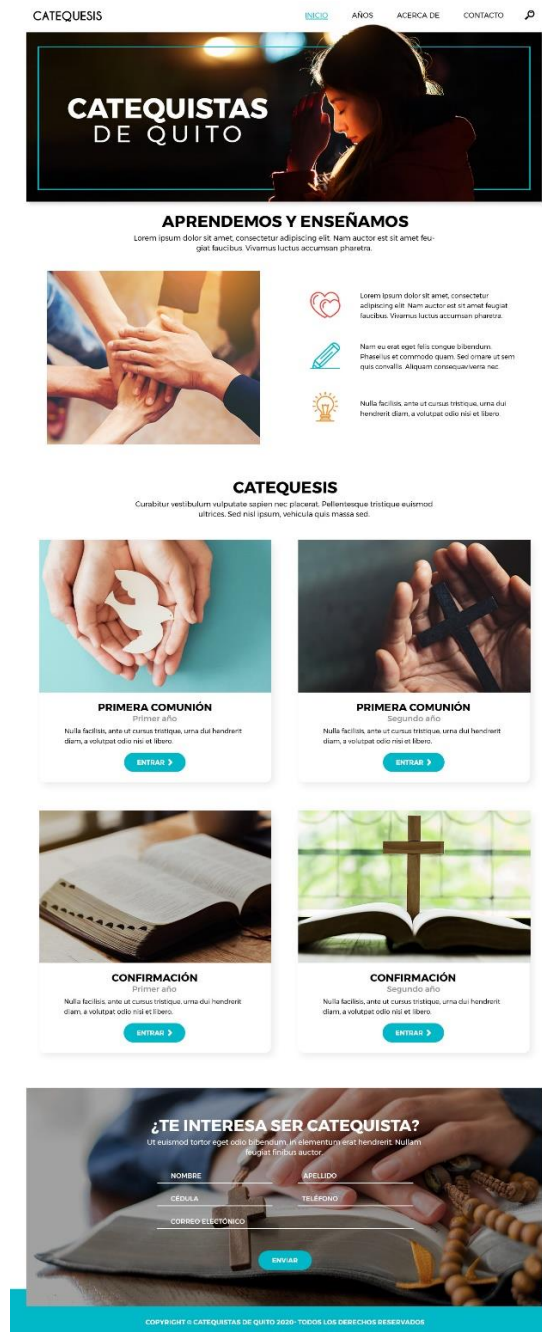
CATEQUESIS

INICIO AÑOS ACERCA DE CONTACTO

CATEQUISTAS
DE QUITO

APRENDEMOS Y ENSEÑAMOS

Lorem ipsum dolor sit amet, consectetur adipiscing elit. Nam auctor est sit amet feugiat faucibus. Vivamus luctus accumsan pharetra.

Lorem ipsum dolor sit amet, consectetur adipiscing elit. Nam auctor est sit amet feugiat faucibus. Vivamus luctus accumsan pharetra.

Nam eu erat eget felis congue bibendum. Phasellus et commodo quam. Sed ornare ut sem quis convallis. Aliquam consequat viverra nec.

Nulla facilisis, ante ut cursus tristique, urna dui hendrerit diam, a volutpat odio nisi et libero.

CATEQUESIS

Curabitur vestibulum vulputate sapien nec placerat. Pellentesque tristique euismod ultrices. Sed nisl ipsum, vehicula quis massa sed.

PRIMERA COMUNIÓN
Primer año
Nulla facilisis, ante ut cursus tristique, urna dui hendrerit diam, a volutpat odio nisi et libero.
ENTRAR

PRIMERA COMUNIÓN
Segundo año
Nulla facilisis, ante ut cursus tristique, urna dui hendrerit diam, a volutpat odio nisi et libero.
ENTRAR

CONFIRMACIÓN
Primer año
Nulla facilisis, ante ut cursus tristique, urna dui hendrerit diam, a volutpat odio nisi et libero.
ENTRAR

CONFIRMACIÓN
Segundo año
Nulla facilisis, ante ut cursus tristique, urna dui hendrerit diam, a volutpat odio nisi et libero.
ENTRAR

¿TE INTERESA SER CATEQUISTA?

Ut euismod tortor eget odio bibendum, in elementum erat hendrerit. Nullam feugiat finibus auctor.

NOMBRE
APELLIDO
CÉDULA
TELÉFONO
CORREO ELECTÓNICO
ENVIAR

COPYRIGHT © CATEQUISTAS DE QUITO 2020- TODOS LOS DERECHOS RESERVADOS